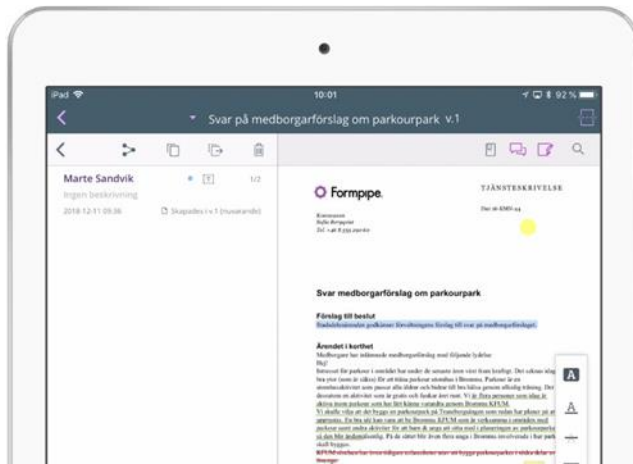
iPad
10:01
92 %
Svar på medborgarförslag om parkourpark v.1

Marte Sandvik
1/2
Ingen beskrivning
2018-12-11 09:36
Skapades i v.1 (nuvarande)

Formpipe
TJÄNSTESKRIVELSE
Kommunen
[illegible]
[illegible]

Svar medborgarförslag om parkourpark

Förslag till beslut
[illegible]

Ärendet i korthet
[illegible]

A
A